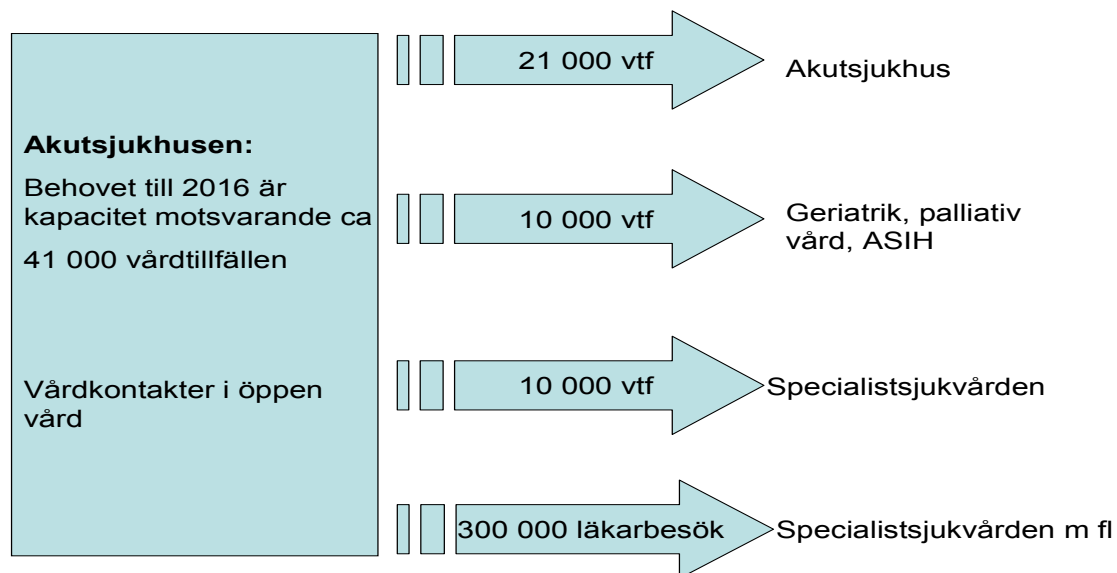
Akutsjukhusen:

Behovet till 2016 är kapacitet motsvarande ca

41 000 vårdtillfällen

Vårdkontakter i öppen vård

21 000 vtf

Akutsjukhus

10 000 vtf

Geriatrik, palliativ vård, ASIH

10 000 vtf

Specialistsjukvården

300 000 läkarbesök

Specialistsjukvården m fl